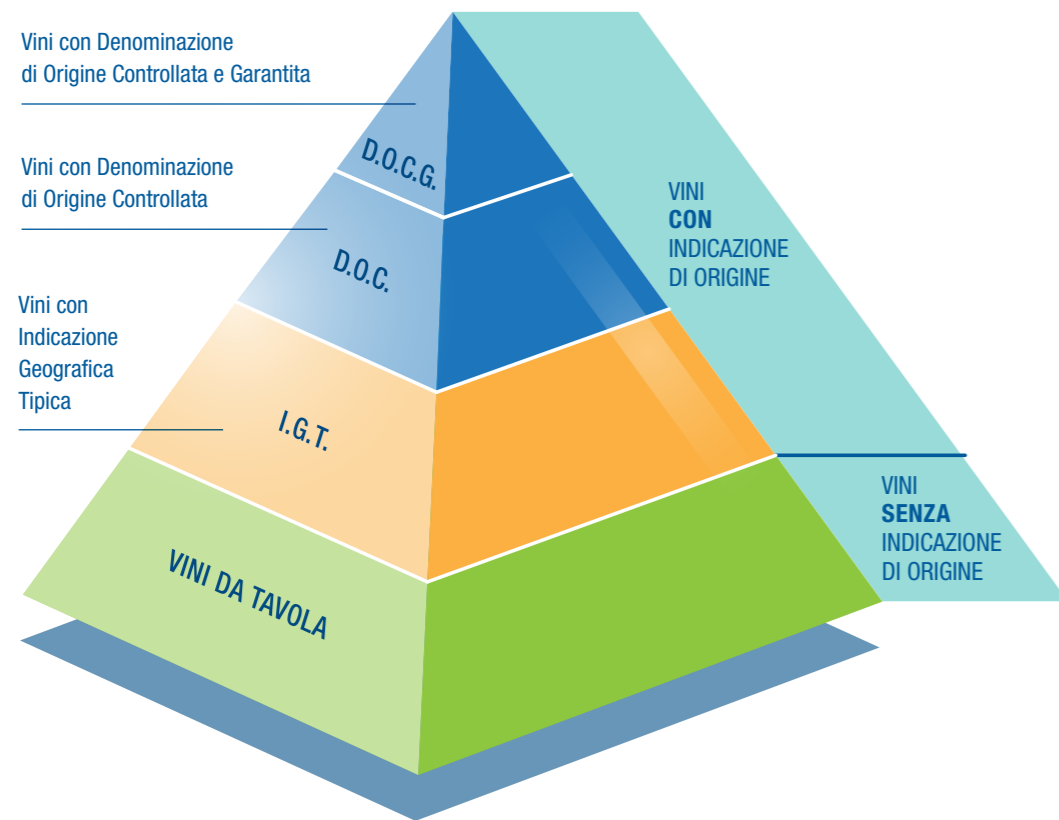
Vini con Denominazione di Origine Controllata e Garantita

D.O.C.G.

Vini con Denominazione di Origine Controllata

D.O.C.

Vini con Indicazione Geografica Tipica

I.G.T.

VINI DA TAVOLA

VINI
CON
INDICAZIONE
DI ORIGINE

VINI
SENZA
INDICAZIONE
DI ORIGINE